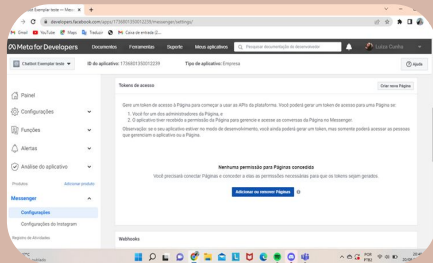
Chatbot Exemplar teste — Messe ×  +

developers.facebook.com/apps/1736601350012239/messenger/settings/

Gmail  YouTube  Maps  Traduzir  Caixa de entrada

Meta for Developers   Documentos   Ferramentas   Suporte   Meus aplicativos   Pesquisar documentação do desenvolvedor   Luiza Cunha

Chatbot Exemplar teste   ID do aplicativo: 1736601350012239   Tipo de aplicativo: Empresa   Ajuda

Painel
Configurações
Funções
Alertas
Análise do aplicativo
Produtos   Adicionar produto
Messenger
Configurações
Configurações do Instagram
Registro de Atividades

Tokens de acesso   Criar nova Página

Gere um token de acesso à Página para começar a usar as APIs da plataforma. Você poderá gerar um token de acesso para uma Página se:
1. Você for um dos administradores da Página, e
2. O aplicativo tiver recebido a permissão da Página para gerenciar e acessar as conversas da Página no Messenger.
Observação: se o seu aplicativo estiver no modo de desenvolvimento, você ainda poderá gerar um token, mas somente poderá acessar as pessoas que gerenciam o aplicativo ou a Página.

Nenhuma permissão para Páginas concedida
Você precisará conectar Páginas e conceder a elas as permissões necessárias para que os tokens sejam gerados.

Adicionar ou remover Páginas

Webhooks

Nublado

POR PTB2 20:44 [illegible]